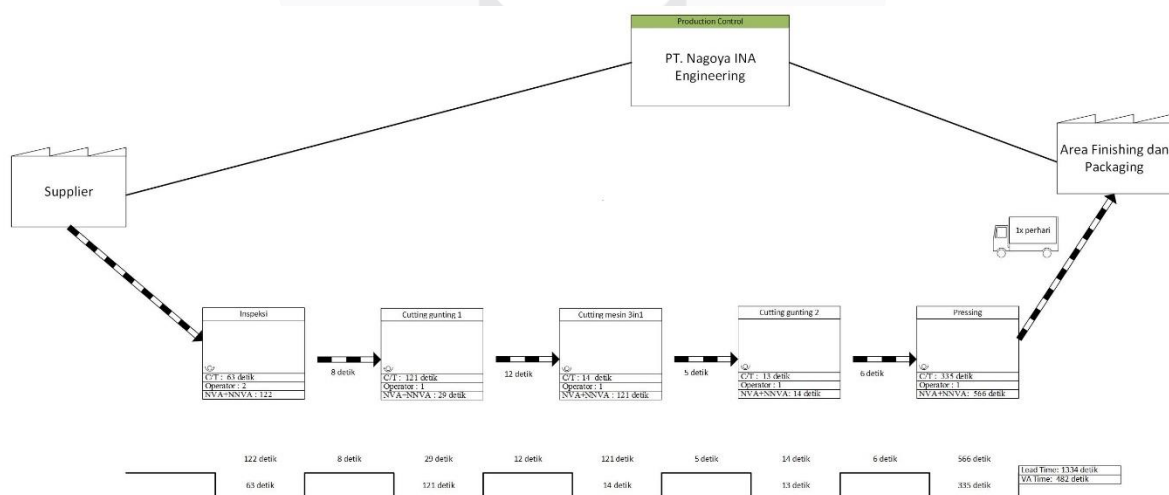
Production Control

PT. Nagoya INA Engineering

Supplier

Area Finishing dan Packaging

1x perhari

Inspeksi

C/T : 63 detik
Operator : 2
NVA+NNVA : 122

8 detik

Cutting gunting 1

C/T : 121 detik
Operator : 1
NVA+NNVA : 29 detik

12 detik

Cutting mesin 3in1

C/T : 14 detik
Operator : 1
NVA+NNVA : 121 detik

5 detik

Cutting gunting 2

C/T : 13 detik
Operator : 1
NVA+NNVA: 14 detik

6 detik

Pressing

C/T : 335 detik
Operator : 1
NVA+NNVA: 566 detik

122 detik 8 detik 29 detik 12 detik 121 detik 5 detik 14 detik 6 detik 566 detik

63 detik 121 detik 14 detik 13 detik 335 detik

Load Time: 1334 detik
VA Time: 482 detik